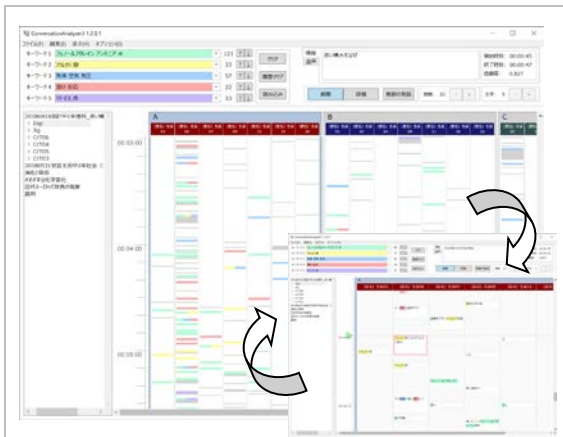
ConversationAnalyzer3 1.2.0.1

ファイル(F) 編集(E) 表示(V) オプション(O)

キーワード1 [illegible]
キーワード2 アルカリ 酸
キーワード3 酸素 空気 気圧
キーワード4 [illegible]
キーワード5 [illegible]

121
23
57
22
33

クリア
複数クリア
読み込み

情報
音声

赤い線のあなぜ

開始時刻: 00:03:45
終了時刻: 00:03:47
経過時間: 0.827

刺激
詳細
発言の表示

A
B
C

00:03:00
00:04:00
00:05:00